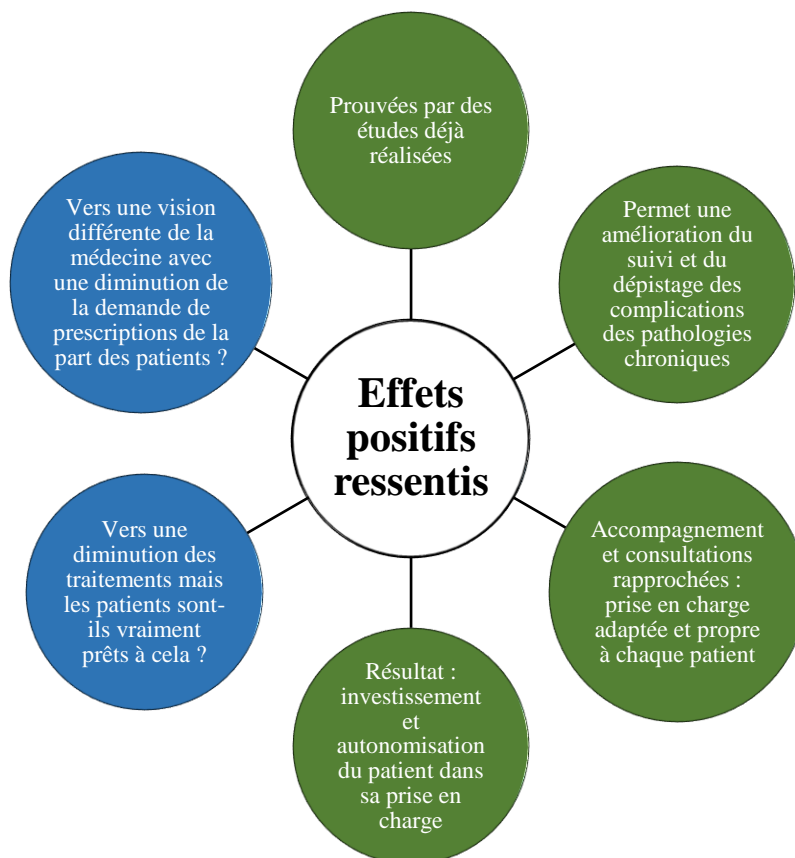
Effets positifs ressentis

Prouvées par des études déjà réalisées

Permet une amélioration du suivi et du dépistage des complications des pathologies chroniques

Accompagnement et consultations rapprochées : prise en charge adaptée et propre à chaque patient

Résultat : investissement et autonomisation du patient dans sa prise en charge

Vers une diminution des traitements mais les patients sont-ils vraiment prêts à cela ?

Vers une vision différente de la médecine avec une diminution de la demande de prescriptions de la part des patients ?